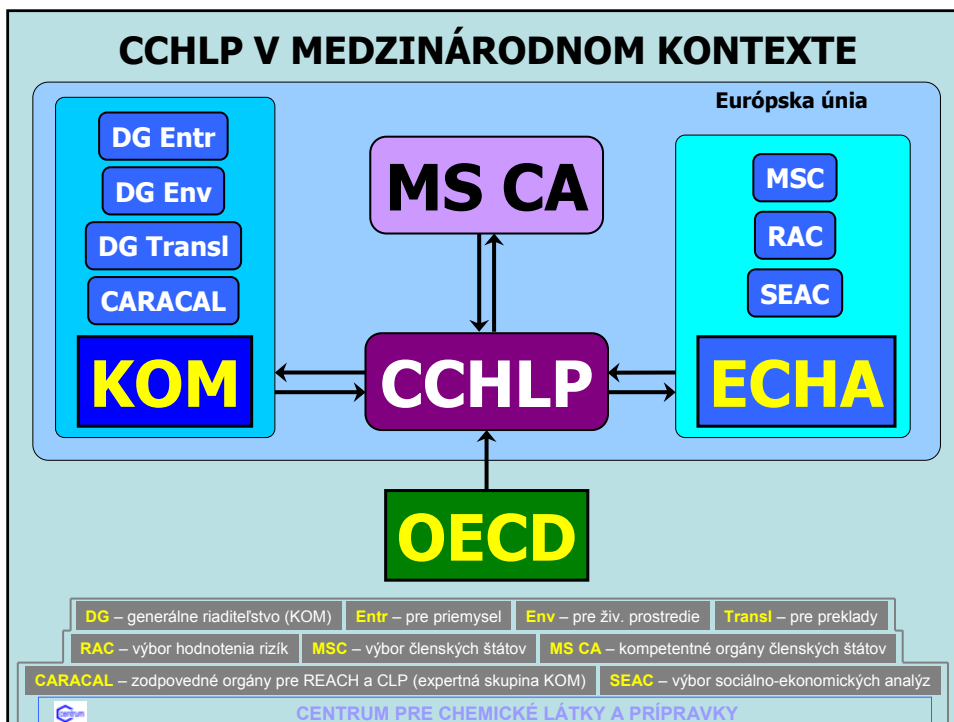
CCHLP V MEDZINÁRODNOM KONTEXTE

Európska únia

DG Entr

DG Env

DG Transl

CARACAL

KOM

MS CA

CCHLP

MSC

RAC

SEAC

ECHA

OECD

DG – generálne riaditeľstvo (KOM) Entr – pre priemysel Env – pre živ. prostredie Transl – pre preklady

RAC – výbor hodnotenia rizík MSC – výbor členských štátov MS CA – kompetentné orgány členských štátov

CARACAL – zodpovedné orgány pre REACH a CLP (expertná skupina KOM) SEAC – výbor sociálno-ekonomických analýz

Centrum

CENTRUM PRE CHEMICKÉ LÁTKY A PRÍPRAVKY